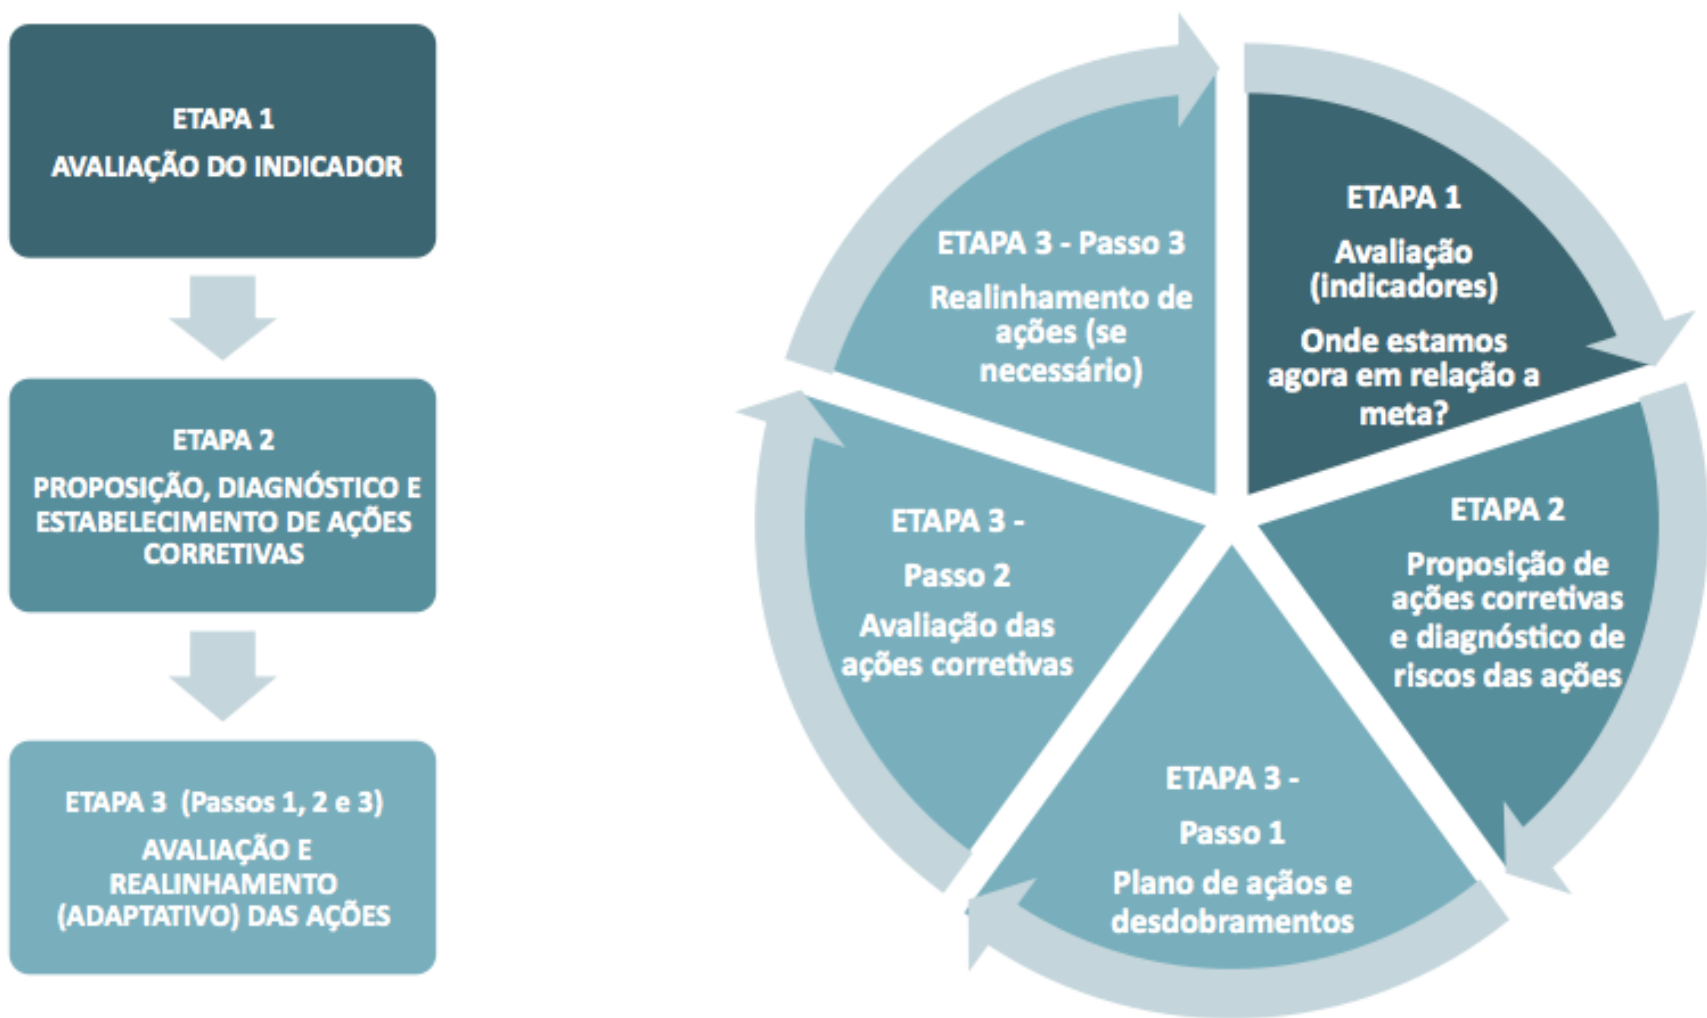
ETAPA 1
AVALIAÇÃO DO INDICADOR

ETAPA 2
PROPOSIÇÃO, DIAGNÓSTICO E ESTABELECIMENTO DE AÇÕES CORRETIVAS

ETAPA 3 (Passos 1, 2 e 3)
AVALIAÇÃO E REALINHAMENTO (ADAPTATIVO) DAS AÇÕES

ETAPA 1
Avaliação (indicadores)
Onde estamos agora em relação a meta?

ETAPA 2
Proposição de ações corretivas e diagnóstico de riscos das ações

ETAPA 3 -
Passo 1
Plano de ações e desdobramentos

ETAPA 3 -
Passo 2
Avaliação das ações corretivas

ETAPA 3 - Passo 3
Realinhamento de ações (se necessário)